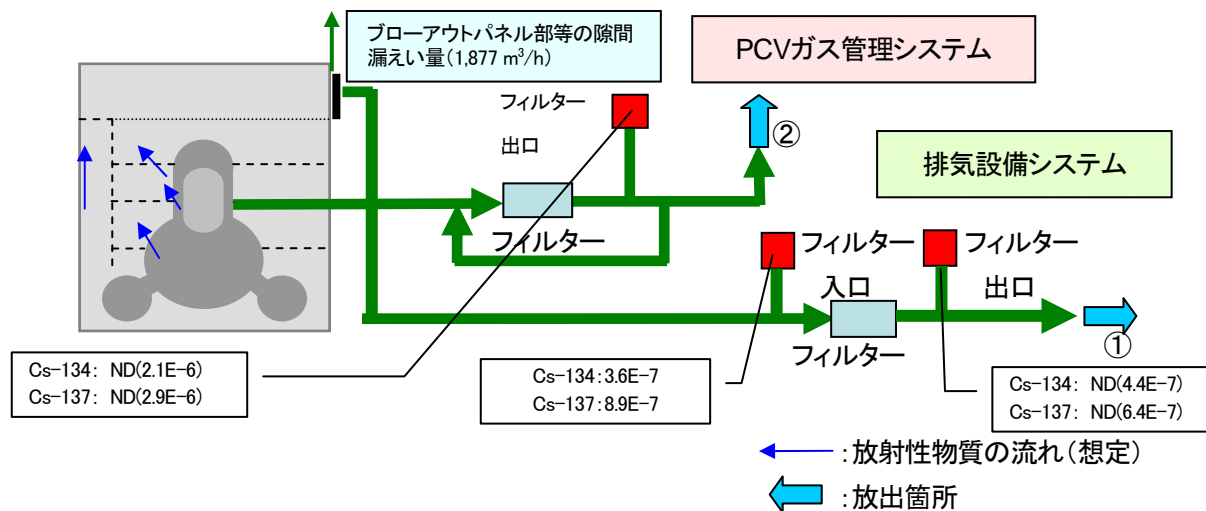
ブローアウトパネル部等の隙間漏えい量(1,877 m³/h)

PCVガス管理システム

フィルター

出口

②

排気設備システム

フィルター

フィルター

フィルター

入口

出口

フィルター

①

Cs-134: ND(2.1E-6)
Cs-137: ND(2.9E-6)

Cs-134:3.6E-7
Cs-137:8.9E-7

Cs-134: ND(4.4E-7)
Cs-137: ND(6.4E-7)

:放射性物質の流れ(想定)

:放出箇所